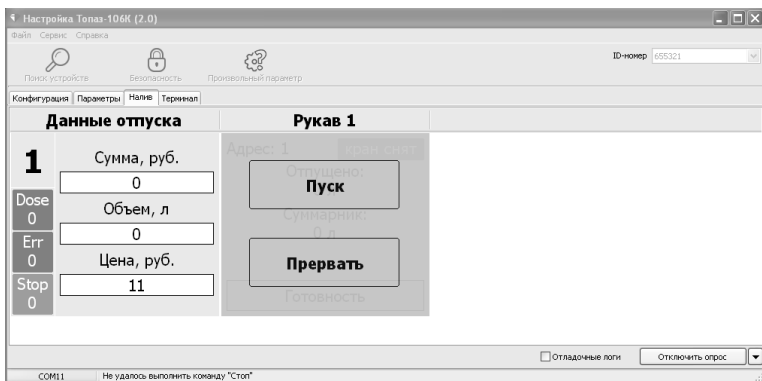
Настройка Топаз-106К (2.0)
Файл Сервис Справка

Поиск устройств Безопасность Произвольный параметр

ID-номер 655321

Конфигурация Параметры Налив Терминал

Данные отпуска

Рукав 1

1

Сумма, руб.
0

Dose
0

Объем, л
0

Err
0

Цена, руб.
11

Stop
0

Адрес: 1
Отпущено:
Пуск
Суммарник:
0 л
Прервать
Готовность

Отладочные логи Отключить опрос

COM11 Не удалось выполнить команду "Стоп"